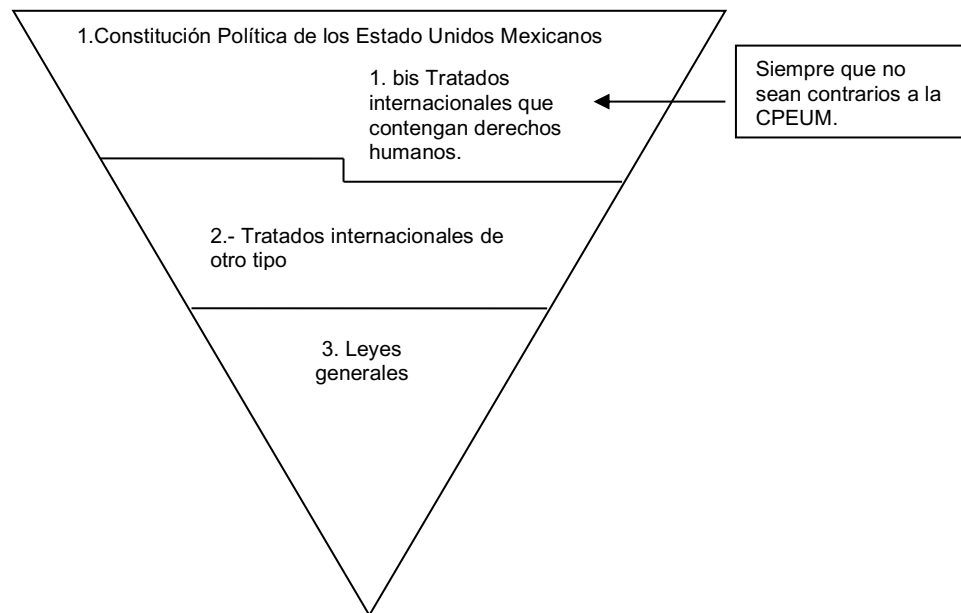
1.Constitución Política de los Estado Unidos Mexicanos

1. bis Tratados internacionales que contengan derechos humanos.

Siempre que no sean contrarios a la CPEUM.

2.- Tratados internacionales de otro tipo

3. Leyes generales